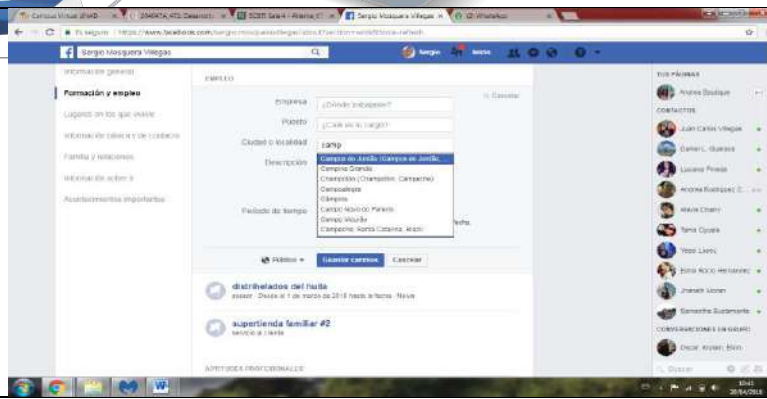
Campus Virtual UNAD | 204047A 471 Desarrollo | SCEIT Sala 4 - Alianza | Sergio Mosquera Villegas | WhatsApp

Es seguro | https://www.facebook.com/sergio.mosquera/about?section=edit

Sergio Mosquera Villegas

Sergio | Inicio

Información general

Formación y empleo

Lugares en los que vivió

Información básica y de contacto

Familia y relaciones

Información sobre ti

Acontecimientos importantes

EMPLEO

Cancelar

Empresa | ¿Dónde trabajaste?

Puesto | ¿Cuál es tu cargo?

Ciudad o localidad | camp

Descripción

Campo de Jordão (Campos do Jordão, B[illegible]

Campina Grande

Champotón (Champotón, Campeche)

Campoalegre

Campina

Campo Novo do Parecis

Campo Mourão

Campeche, Santa Catarina, Brazil

Período de tiempo

fecha.

Público | Guardar cambios | Cancelar

distribuidora del huila

asesor · Desde el 1 de marzo de 2018 hasta la fecha · Neiva

supertienda familiar #2

servicio al cliente

APTITUDES PROFESIONALES

TUS PÁGINAS

Andrea Boutique

CONTACTOS

Juan Carlos Villegas

Daniel L. Guevara

Luciana Pineda

Andrea Rodriguez G.

Alexis Charry

Tania Oyuela

Yesid Liévano

Edna Rocío Hernández

Jhonatan Moran

Samantha Bustamante

CONVERSACIONES EN GRUPO

Oscar Andrés Bron

Buscar

10:43
28/04/2018